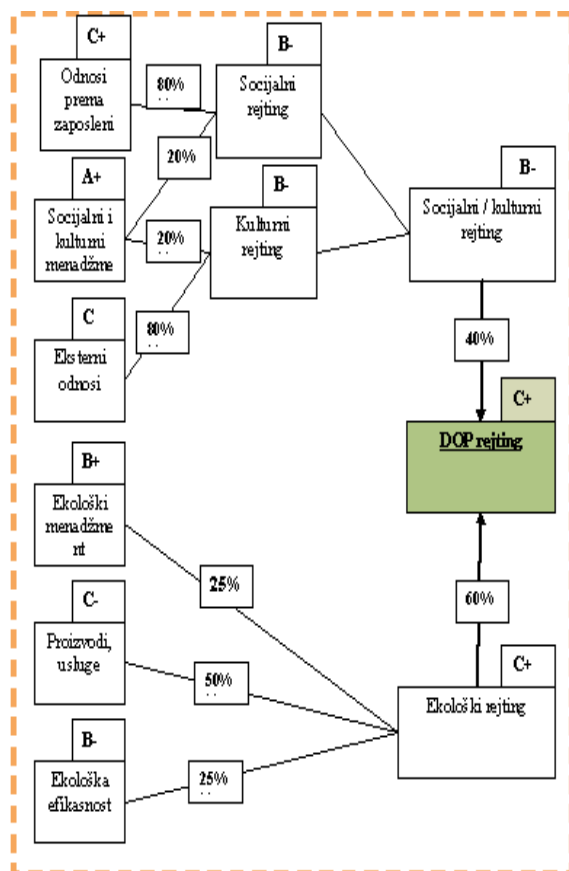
C+
Odnosi prema zaposleni

80%

B-
Socijalni rejting

20%

A+
Socijalni i kulturni menadžme

20%

B-
Kulturni rejting

B-
Socijalni / kulturni rejting

C
Eksterni odnosi

80%

40%

C+
DOP rejting

B+
Ekološki menadžment

25%

60%

C-
Proizvodi, usluge

50%

C+
Ekološki rejting

B-
Ekološka efikasnost

25%